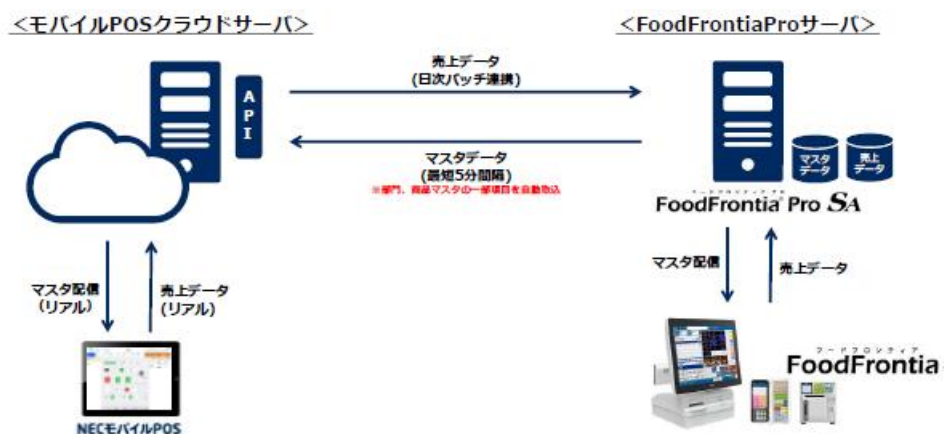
<モバイルPOSクラウドサーバ>

<FoodFrontiaProサーバ>

API

売上データ
(日次バッチ連携)

マスタデータ
(最短5分間隔)
※部門、商品マスタの一部項目を自動取込

マスタデータ

売上データ

フードフロンティア プロ
FoodFrontia Pro SA

マスタ配信
(リアル)

売上データ
(リアル)

マスタ配信

売上データ

NECモバイルPOS

フードフロンティア
FoodFrontia